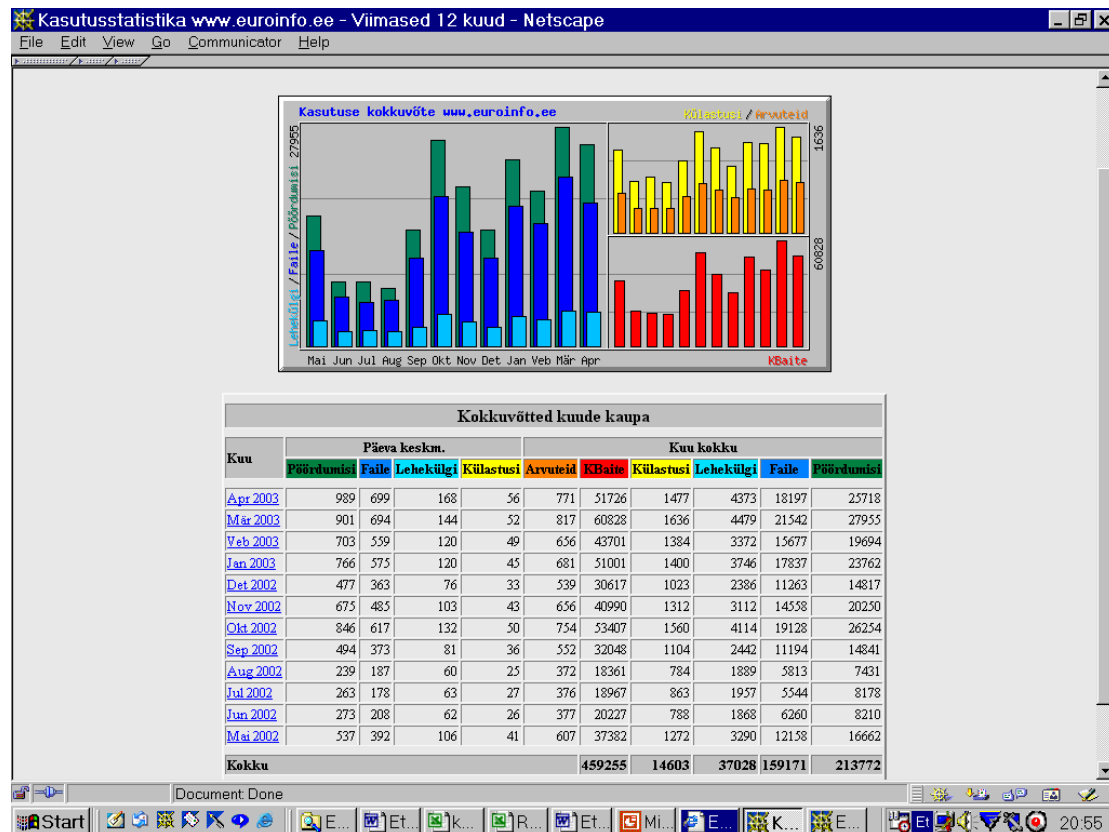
Kasutusstatistika www.euroinfo.ee - Viimased 12 kuud - Netscape

File Edit View Go Communicator Help

Kasutuse kokkuvõte www.euroinfo.ee

Külastusi / Arvuteid

27955

1636

60828

Lehekülgi / Faile / Pöördumisi

Mai Jun Jul Aug Sep Okt Nov Det Jan Veb Mär Apr

KBaite

Kokkuvõtted kuude kaupa

| Kuu | Päeva keskm. | | | | Kuu kokku | | | | | |
|---|---|---|---|---|---|---|---|---|---|---|
| | Pöördumisi | Faile | Lehekülgi | Külastusi | Arvuteid | KBaite | Külastusi | Lehekülgi | Faile | Pöördumisi |
| Apr 2003 | 989 | 699 | 168 | 56 | 771 | 51726 | 1477 | 4373 | 18197 | 25718 |
| Mär 2003 | 901 | 694 | 144 | 52 | 817 | 60828 | 1636 | 4479 | 21542 | 27955 |
| Veb 2003 | 703 | 559 | 120 | 49 | 656 | 43701 | 1384 | 3372 | 15677 | 19694 |
| Jan 2003 | 766 | 575 | 120 | 45 | 681 | 51001 | 1400 | 3746 | 17837 | 23762 |
| Det 2002 | 477 | 363 | 76 | 33 | 539 | 30617 | 1023 | 2386 | 11263 | 14817 |
| Nov 2002 | 675 | 485 | 103 | 43 | 656 | 40990 | 1312 | 3112 | 14558 | 20250 |
| Okt 2002 | 846 | 617 | 132 | 50 | 754 | 53407 | 1560 | 4114 | 19128 | 26254 |
| Sep 2002 | 494 | 373 | 81 | 36 | 552 | 32048 | 1104 | 2442 | 11194 | 14841 |
| Aug 2002 | 239 | 187 | 60 | 25 | 372 | 18361 | 784 | 1889 | 5813 | 7431 |
| Jul 2002 | 263 | 178 | 63 | 27 | 376 | 18967 | 863 | 1957 | 5544 | 8178 |
| Jun 2002 | 273 | 208 | 62 | 26 | 377 | 20227 | 788 | 1868 | 6260 | 8210 |
| Mai 2002 | 537 | 392 | 106 | 41 | 607 | 37382 | 1272 | 3290 | 12158 | 16662 |
| Kokku | | | | | | 459255 | 14603 | 37028 | 159171 | 213772 |

Document: Done

Start E... Et... k... R... Et... Mi... E... K... E... Et 20:55